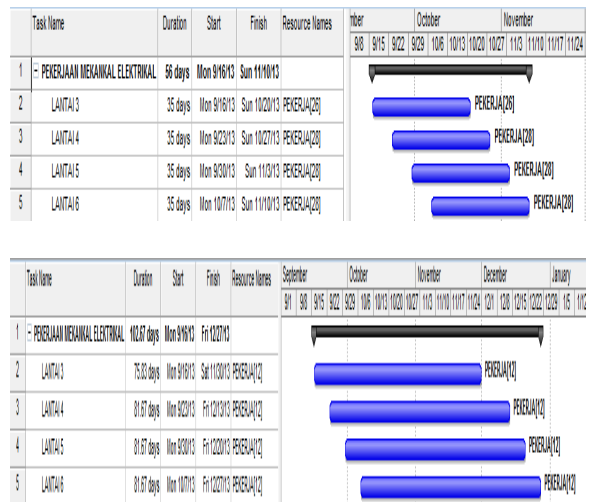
| | Task Name | Duration | Start | Finish | Resource Names |
|---|---|---|---|---|---|
| 1 | − PEKERJAAN MEKANKAL ELEKTRIKAL | 56 days | Mon 9/16/13 | Sun 11/10/13 | |
| 2 | LANTAI 3 | 35 days | Mon 9/16/13 | Sun 10/20/13 | PEKERJA[26] |
| 3 | LANTAI 4 | 35 days | Mon 9/23/13 | Sun 10/27/13 | PEKERJA[28] |
| 4 | LANTAI 5 | 35 days | Mon 9/30/13 | Sun 11/3/13 | PEKERJA[28] |
| 5 | LANTAI 6 | 35 days | Mon 10/7/13 | Sun 11/10/13 | PEKERJA[28] |

mber | October | November
9/8 | 9/15 | 9/22 | 9/29 | 10/6 | 10/13 | 10/20 | 10/27 | 11/3 | 11/10 | 11/17 | 11/24

PEKERJA[26]
PEKERJA[28]
PEKERJA[28]
PEKERJA[28]

| | Task Name | Duration | Start | Finish | Resource Names |
|---|---|---|---|---|---|
| 1 | − PEKERJAAN MEKANIKAL ELEKTRIKAL | 102.67 days | Mon 9/16/13 | Fri 12/27/13 | |
| 2 | LANTAI 3 | 75.83 days | Mon 9/16/13 | Sat 11/30/13 | PEKERJA[12] |
| 3 | LANTAI 4 | 81.67 days | Mon 9/23/13 | Fri 12/13/13 | PEKERJA[12] |
| 4 | LANTAI 5 | 81.67 days | Mon 9/30/13 | Fri 12/20/13 | PEKERJA[12] |
| 5 | LANTAI 6 | 81.67 days | Mon 10/7/13 | Fri 12/27/13 | PEKERJA[12] |

September | October | November | December | January
9/1 | 9/8 | 9/15 | 9/22 | 9/29 | 10/6 | 10/13 | 10/20 | 10/27 | 11/3 | 11/10 | 11/17 | 11/24 | 12/1 | 12/8 | 12/15 | 12/22 | 12/29 | 1/5 | 1/12

PEKERJA[12]
PEKERJA[12]
PEKERJA[12]
PEKERJA[12]